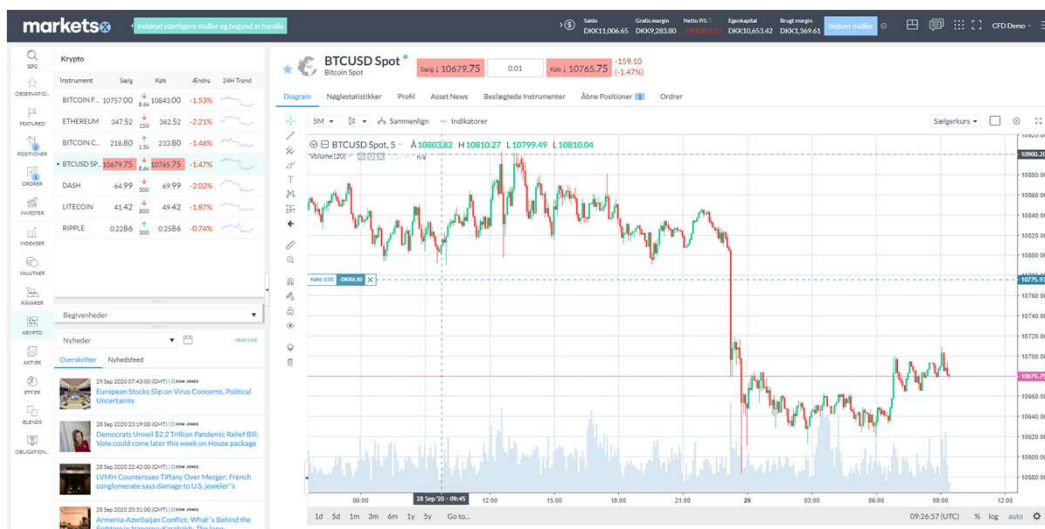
markets

Indskyd yderligere midler og begynd at handle

Saldo DKK11,006.65 | Gratis margin DKK9,283.80 | Netto P/L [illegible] | Egenkapital DKK10,653.42 | Brugt margin DKK1,369.61

Indsæt midler

CFD Demo

SØG
OBSERVATIO...
FEATURED
POSITIONER
ORDRER
INVESTER
INDEKSER
VALUTAER
RÅVARER
KRYPTO
AKTIER
ETF'ER
BLENDS
OBLIGATION...

Krypto

| Instrument | Salg | | Køb | Ændre | 24H Trend |
|---|---|---|---|---|---|
| BITCOIN F... | 10757.00 | 8.6k | 10843.00 | -1.53% | |
| ETHEREUM | 347.52 | 150 | 362.52 | -2.21% | |
| BITCOIN C... | 218.80 | 1.5k | 233.80 | -1.46% | |
| BTCUSD SP... | 10679.75 | 8.6k | 10765.75 | -1.47% | |
| DASH | 64.99 | 500 | 69.99 | -2.02% | |
| LITECOIN | 41.42 | 800 | 49.42 | -1.87% | |
| RIPPLE | 0.2286 | 300 | 0.2586 | -0.74% | |

Begivenheder

Nyheder

Overskrifter   Nyhedsfeed

29 Sep 2020 07:43:00 (GMT) | DOW JONES
European Stocks Slip on Virus Concerns, Political Uncertainty

28 Sep 2020 23:19:00 (GMT) | DOW JONES
Democrats Unveil $2.2 Trillion Pandemic Relief Bill; Vote could come later this week on House package

28 Sep 2020 22:42:00 (GMT) | DOW JONES
LVMH Countersues Tiffany Over Merger; French conglomerate says damage to U.S. jeweler''s

28 Sep 2020 20:31:00 (GMT) | DOW JONES
Armenia-Azerbaijan Conflict: What''s Behind the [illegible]

BTCUSD Spot
Bitcoin Spot

Salg ↓ 10679.75   0.01   Køb ↓ 10765.75   -159.10 (-1.47%)

Diagram   Nøglestatistikker   Profil   Asset News   Beslægtede Instrumenter   Åbne Positioner 1   Ordrer

5M   Sammenlign   Indikatorer   Sælgerkurs

BTCUSD Spot, 5 · Å 10803.82 H 10810.27 L 10799.49 L 10810.04
Volume (20)

Køb: 0.01   -DKK6.80

10900.20
10880.00
10860.00
10840.00
10820.00
10800.00
10775.97
10760.00
10740.00
10720.00
10700.00
10679.75
10660.00
10640.00
10620.00
10600.00
10580.00

06:00   28 Sep '20 - 09:45   12:00   15:00   18:00   21:00   29   03:00   06:00   09:00   12:00

1d 5d 1m 3m 6m 1y 5y Go to...

09:26:57 (UTC)   %   log   auto